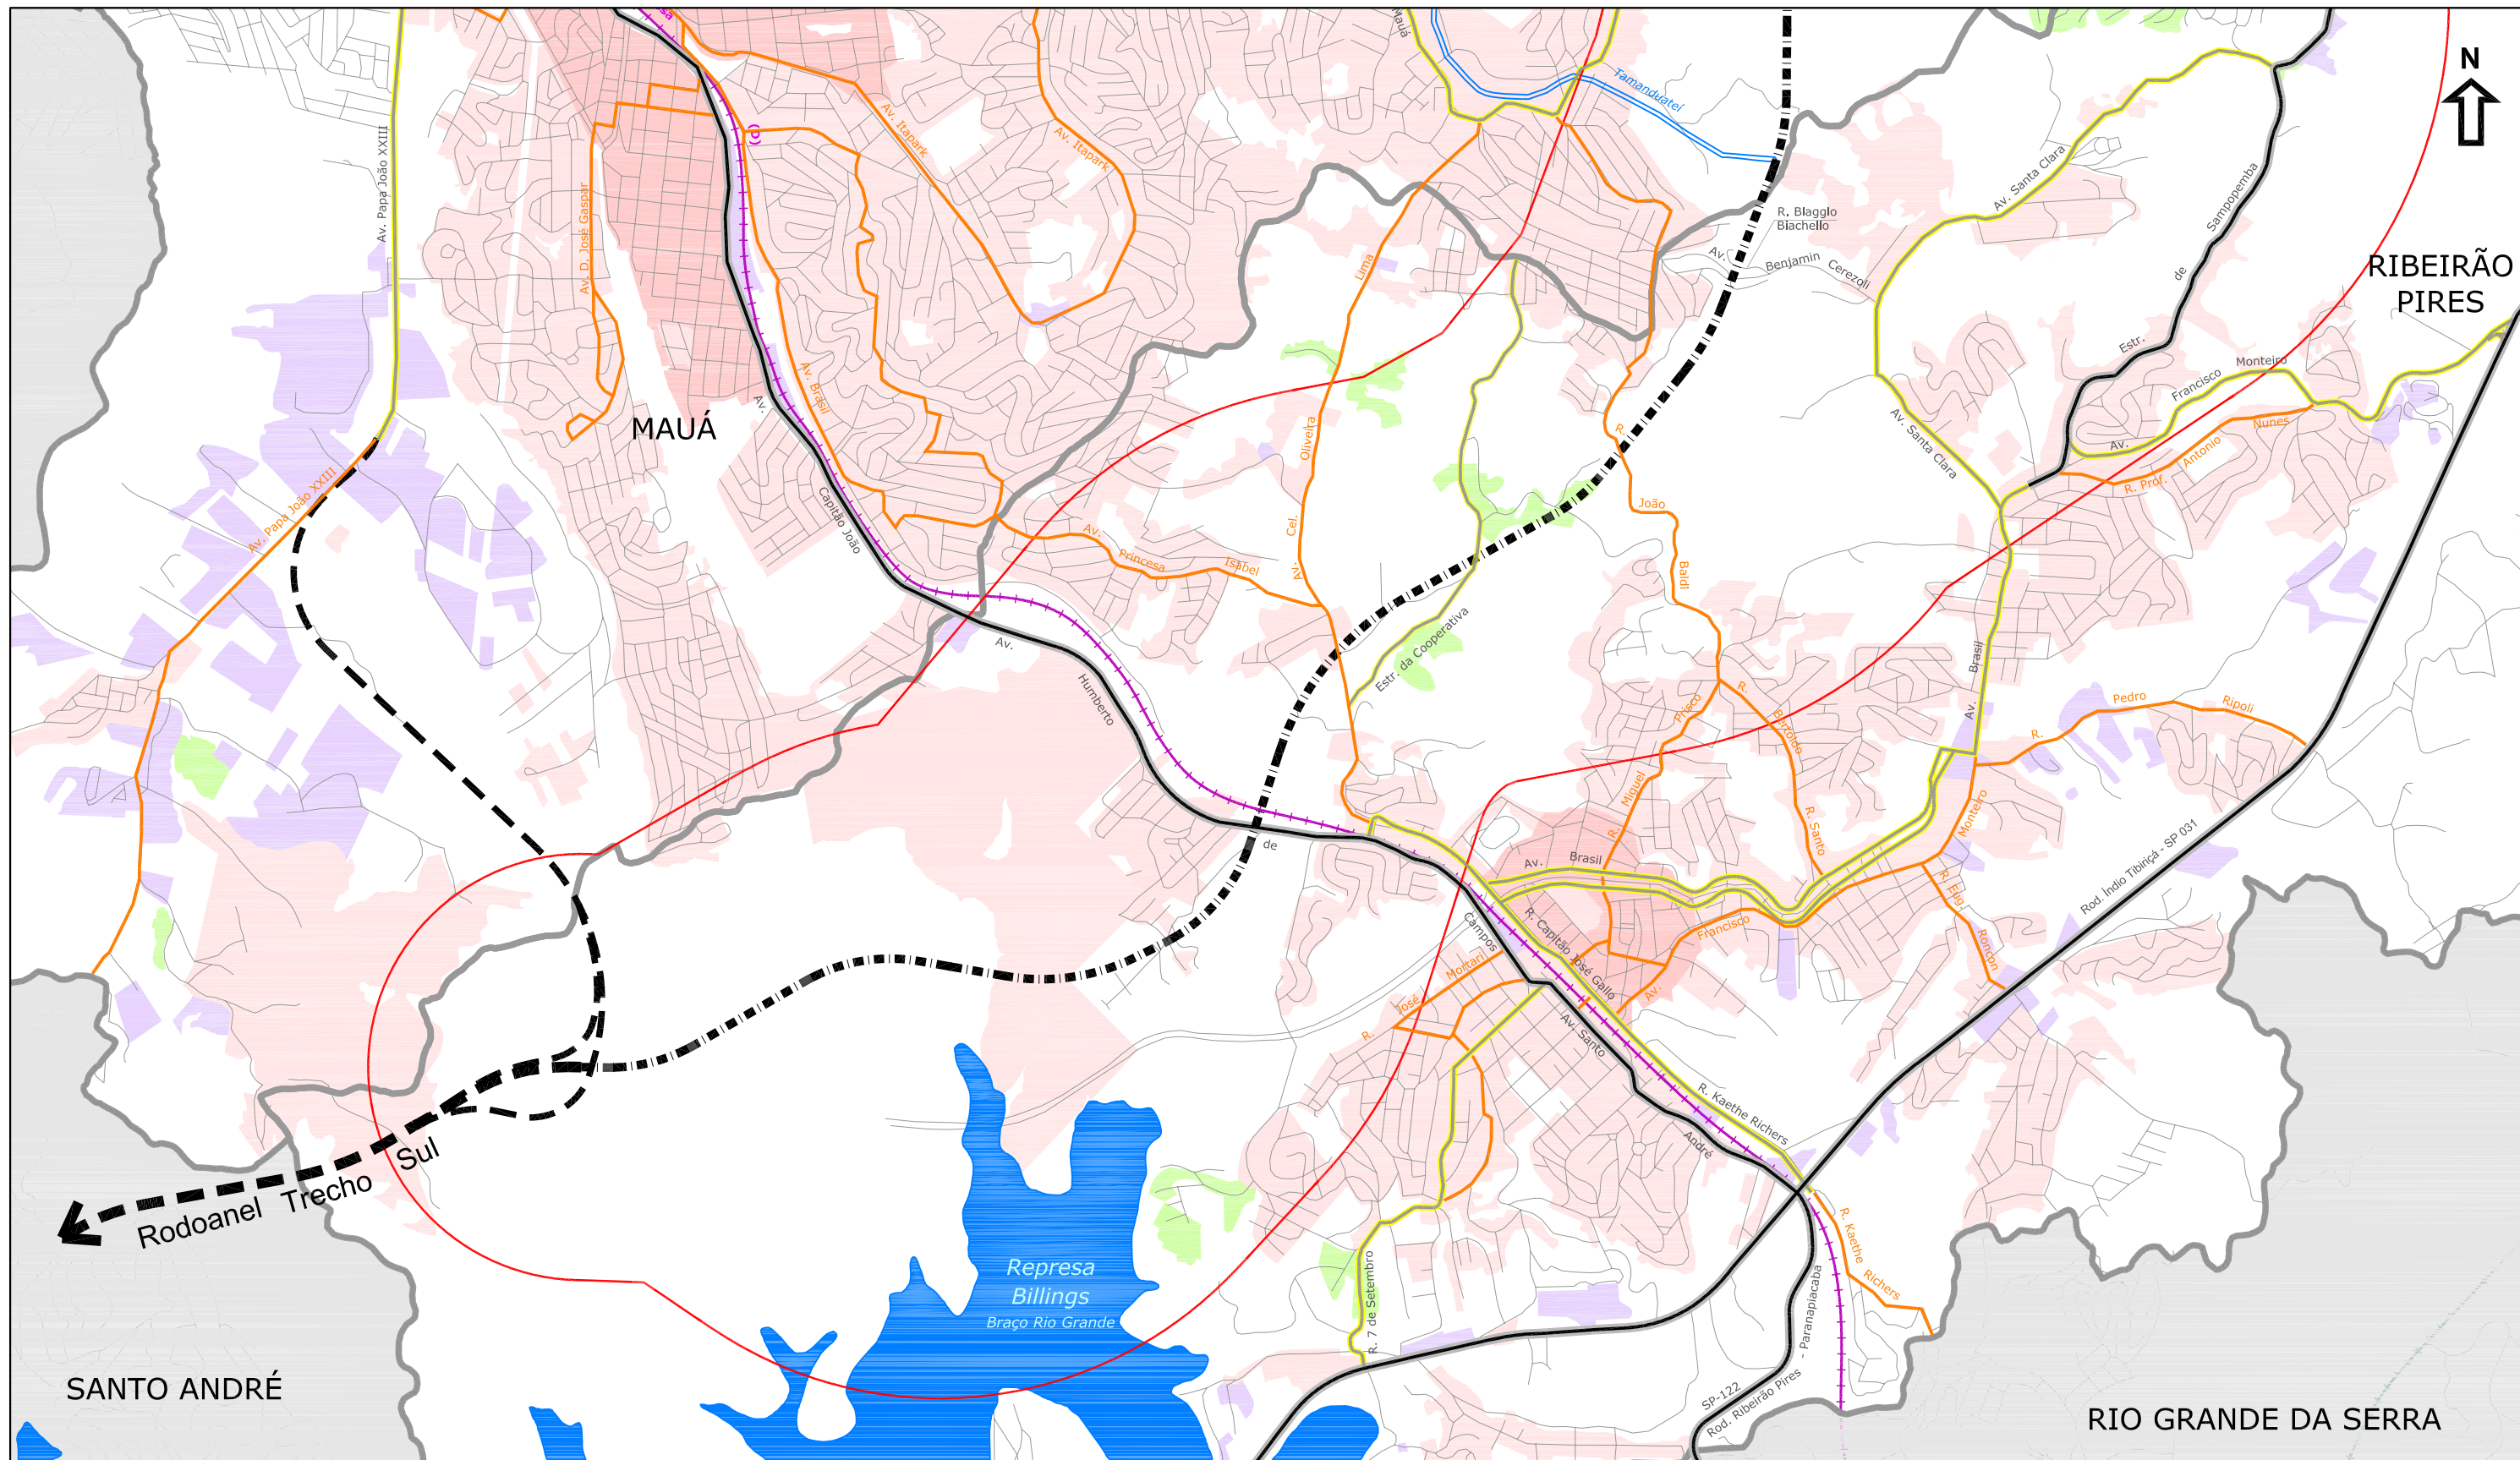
N

RIBEIRÃO PIRES

MAUÁ

SANTO ANDRÉ

RIO GRANDE DA SERRA

Rodoanel Trecho Sul

Represa Billings
Braço Rio Grande

Av. Papa João XXIII
Av. Papa João XXIII
Av. D. José Gaspar
Av. Itapark
Av. Itapark
Av. Brasil
Av. Capitão João
Av. Humberto de Campos
Av. Princesa Isabel
Av. Cel. Oliveira Lima
Estr. da Cooperativa
R. João Baldi
R. Blaggio Biachello
Av. Benjamin Cerezoli
Tamanduateí
Av. Santa Clara
Av. Santa Clara
Estr. de Sapopemba
Av. Francisco Monteiro
R. Prof. Antonio Nunes
Av. Brasil
R. Pedro Ripoli
R. Piscio Bertolino
R. Miguel
R. Santo
R. Ellis Rondon
Av. Monteiro
Av. Brasil
Av. Francisco
R. Capitão José Gallo
R. José Mortari
Av. Santo André
R. Kaethe Richers
R. Kaethe Richers
Rod. Índio Tibiriçá - SP 031
R. 7 de Setembro
SP-122
Rod. Ribeirão Pires - Paranapiacaba
Mauá